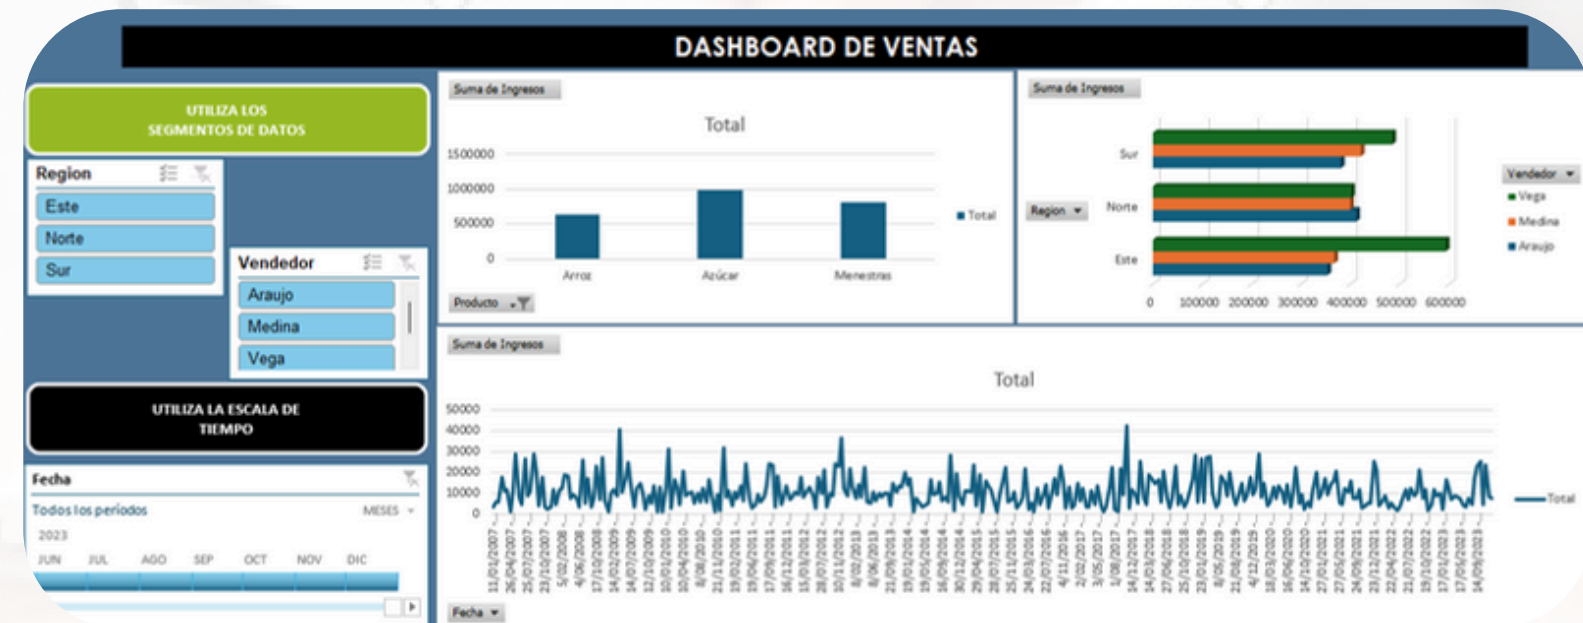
DASHBOARD DE VENTAS

UTILIZA LOS SEGMENTOS DE DATOS

Region
Este
Norte
Sur

Vendedor
Araujo
Medina
Vega

UTILIZA LA ESCALA DE TIEMPO

Fecha
Todos los períodos
MESES
2023
JUN JUL AGO SEP OCT NOV DIC

Suma de Ingresos
Total
1500000
1000000
500000
0
Arroz
Azúcar
Menestras
Total
Producto

Suma de Ingresos
Region
Sur
Norte
Este
0 100000 200000 300000 400000 500000 600000
Vendedor
Vega
Medina
Araujo

Suma de Ingresos
Total
50000
40000
30000
20000
10000
0
11/01/2007 26/04/2007 25/07/2007 23/10/2007 5/02/2008 4/06/2008 17/10/2008 14/02/2009 14/07/2009 12/10/2009 10/01/2010 10/04/2010 8/08/2010 21/11/2010 19/02/2011 19/06/2011 17/09/2011 16/12/2011 15/03/2012 28/07/2012 10/11/2012 8/02/2013 8/06/2013 21/09/2013 19/01/2014 19/05/2014 16/09/2014 30/12/2014 29/04/2015 28/07/2015 25/11/2015 24/03/2016 22/07/2016 4/11/2016 2/02/2017 3/05/2017 31/08/2017 14/12/2017 14/03/2018 27/06/2018 25/10/2018 23/01/2019 8/05/2019 4/12/2019 21/08/2019 18/03/2020 16/06/2020 13/10/2020 27/01/2021 27/05/2021 24/09/2021 23/12/2021 22/04/2022 21/07/2022 19/10/2022 17/01/2023 17/05/2023 14/09/2023
Total
Fecha